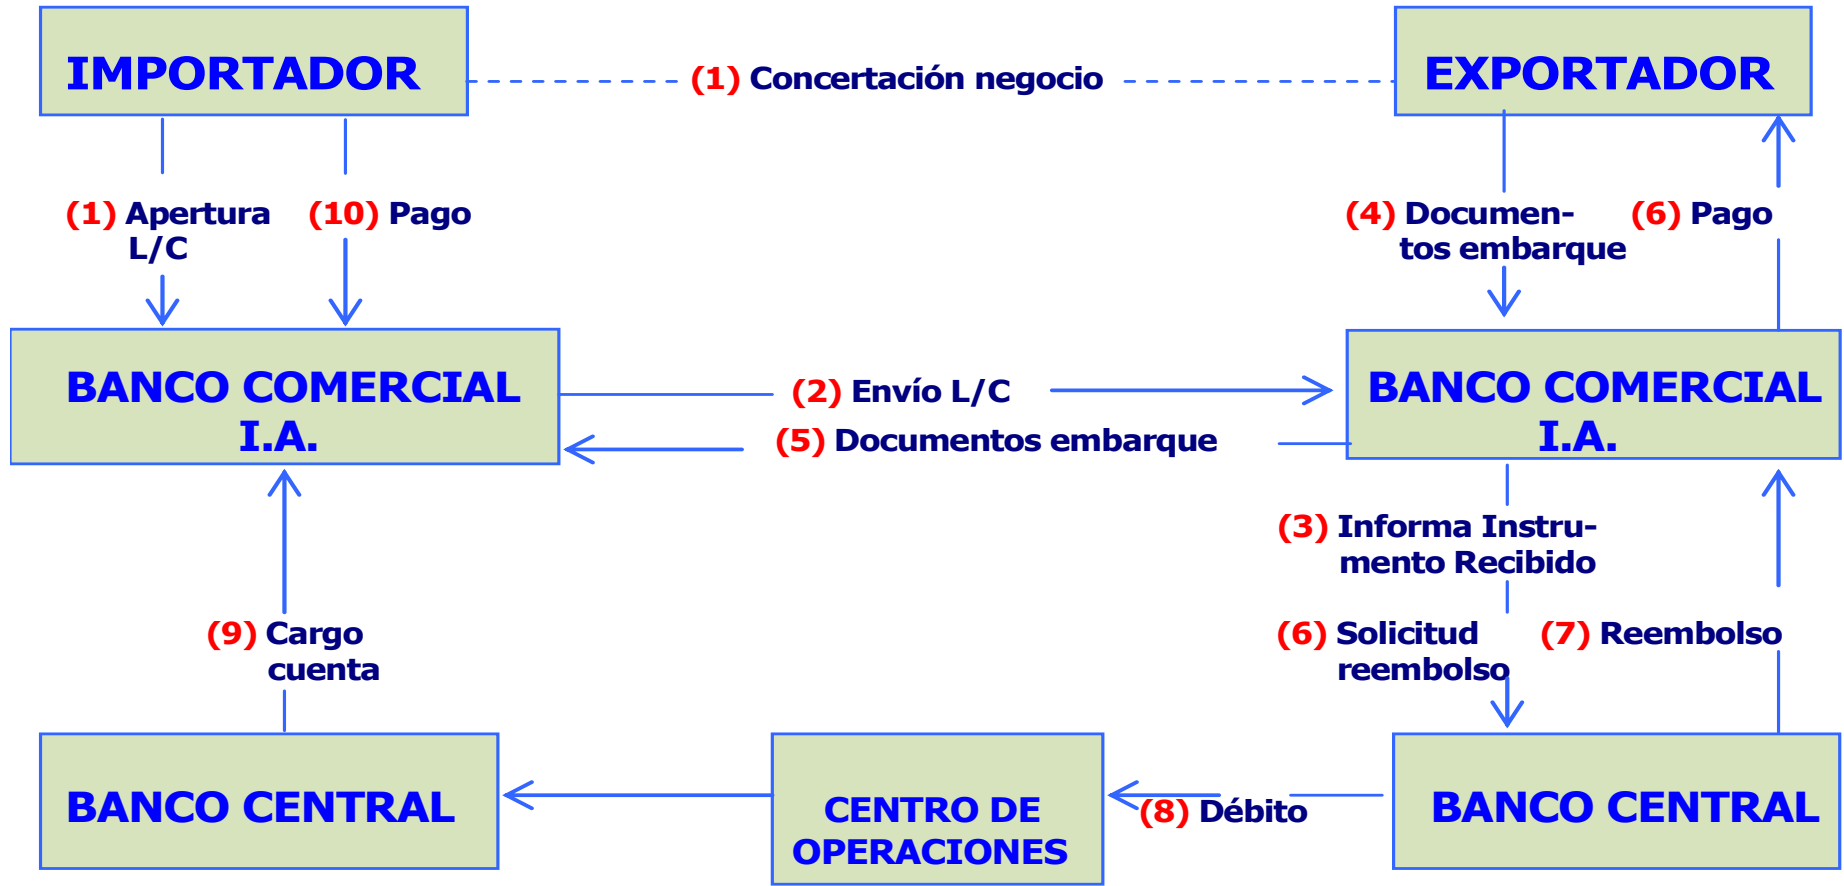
IMPORTADOR

(1) Concertación negocio

EXPORTADOR

(1) Apertura L/C

(10) Pago

(4) Documentos embarque

(6) Pago

BANCO COMERCIAL I.A.

(2) Envío L/C

(5) Documentos embarque

BANCO COMERCIAL I.A.

(3) Informa Instrumento Recibido

(9) Cargo cuenta

(6) Solicitud reembolso

(7) Reembolso

BANCO CENTRAL

CENTRO DE OPERACIONES

(8) Débito

BANCO CENTRAL